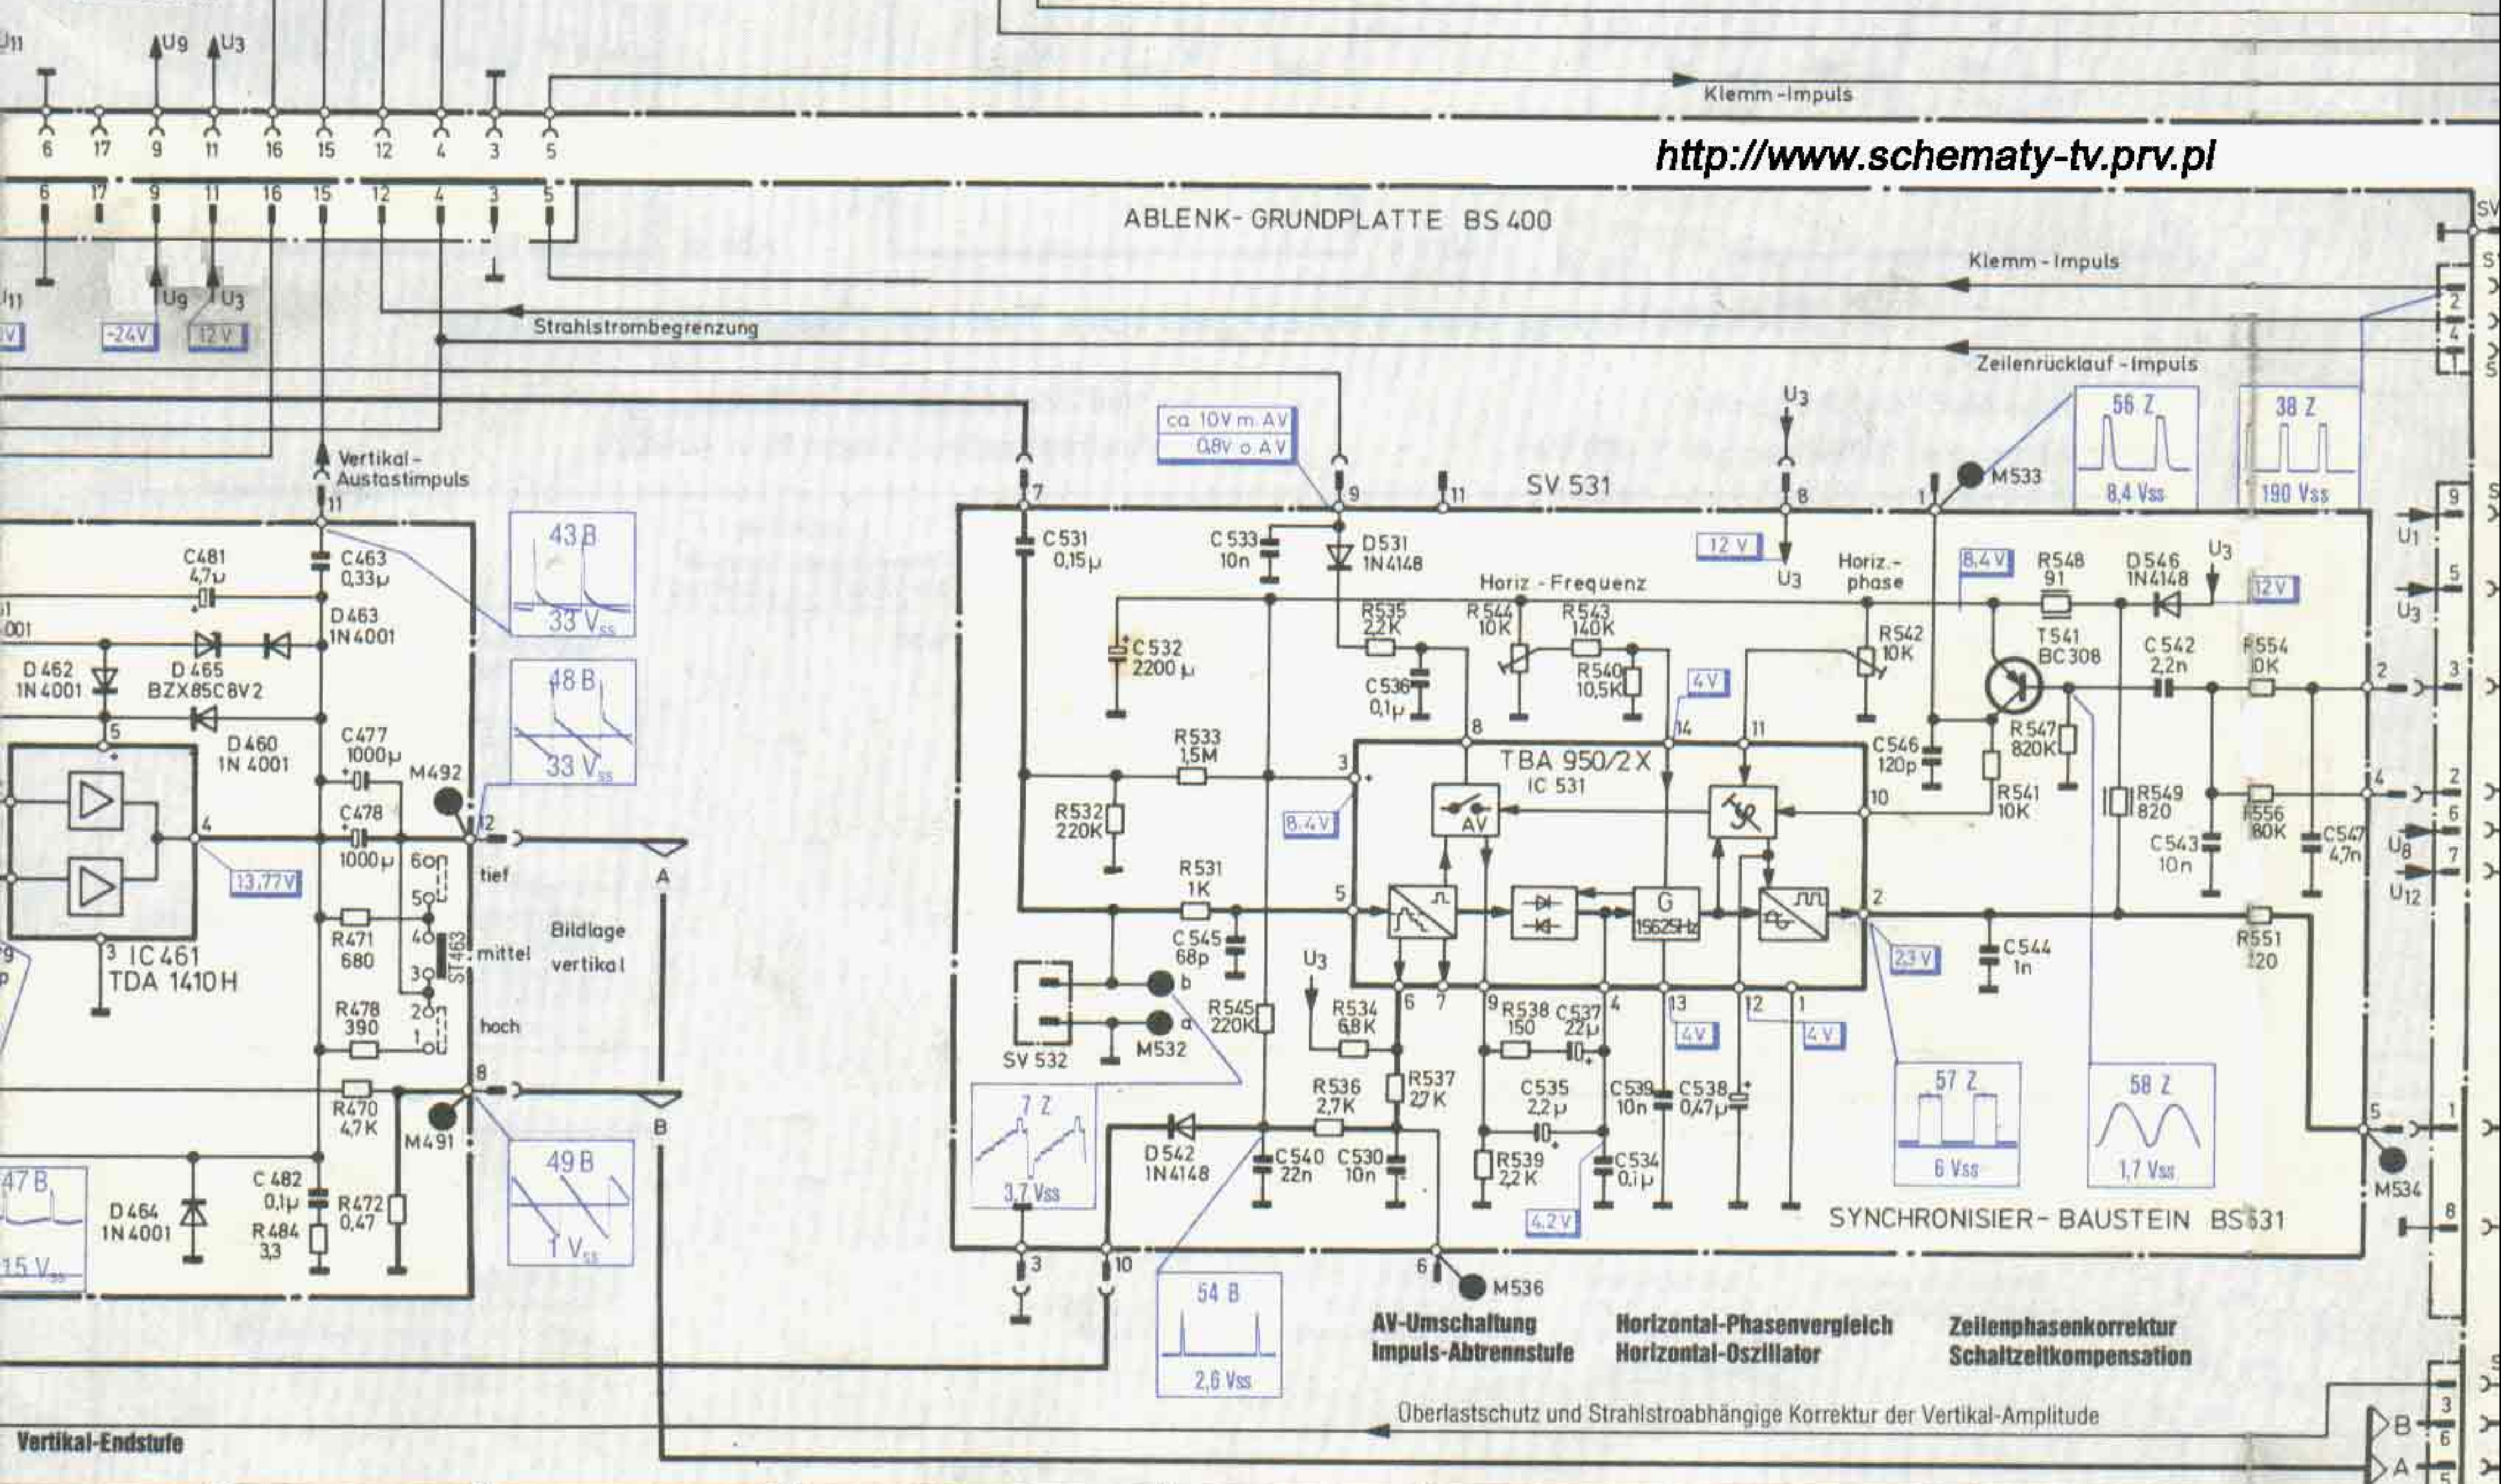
U11 U9 U3
Klemm-Impuls
6 17 9 11 16 15 12 4 3 5
http://www.schematy-tv.prv.pl
6 17 9 11 16 15 12 4 3 5
ABLENK-GRUNDPLATTE BS 400
Klemm-Impuls
U11 U9 U3
V -24V 12V
Strahlstrombegrenzung
Zeilenrücklauf-Impuls
ca. 10V m. AV
0,8V o. AV
U3
56 Z
8,4 Vss
38 Z
190 Vss
Vertikal-Austastimpuls
11
7
9
11
SV 531
8
1
M533
C481 4,7µ
C463 0,33µ
43 B
33 Vss
C531 0,15µ
C533 10n
D531 1N4148
12 V
U3
Horiz.-phase
8,4V
R548 91
D546 1N4148
U3
12V
U1
U3
D463 1N4001
Horiz.-Frequenz
R535 2,2K
R544 10K
R543 140K
R542 10K
T541 BC308
C542 2,2n
R554 10K
D462 1N4001
D465 BZX85C8V2
48 B
33 Vss
C532 2200µ
C536 0,1µ
R540 10,5K
4V
D460 1N4001
C477 1000µ
8
14
11
R547 820K
5
R533 1,5M
TBA 950/2X
IC 531
C546 120p
M492
C478 1000µ
3
R532 220K
8,4V
AV
10
R541 10K
R549 820
R556 80K
C547 4,7n
4
12
13,77V
tief
R531 1K
C543 10n
U8
U12
60 50 40 30 20 10
ST463
5
G 15625Hz
2
R471 680
mittel
Bildlage vertikal
C545 68p
IC 461
TDA 1410H
U3
C544 1n
2,3V
R551 220
3
R478 390
hoch
SV 532
b
a
M532
R545 220K
R534 6,8K
6 7 9
R538 150
C537 22µ
4
13
12
1
4V
4V
R470 4,7K
M491
8
A
B
7 Z
3,7 Vss
D542 1N4148
R536 2,7K
R537 27K
C535 2,2µ
C539 10n
C538 0,47µ
57 Z
6 Vss
58 Z
1,7 Vss
5
M534
47 B
15 Vss
D464 1N4001
C482 0,1µ
R484 3,3
R472 0,47
49 B
1 Vss
C540 22n
C530 10n
R539 2,2K
C534 0,1µ
4,2V
SYNCHRONISIER-BAUSTEIN BS531
3
10
6
M536
54 B
2,6 Vss
AV-Umschaltung
Impuls-Abtrennstufe
Horizontal-Phasenvergleich
Horizontal-Oszillator
Zeilenphasenkorrektur
Schaltzeitkompensation
Überlastschutz und Strahlstroabhängige Korrektur der Vertikal-Amplitude
Vertikal-Endstufe
SV S 2 4 1 9 5 3 2 6 7 1 8 3 6 5 B A